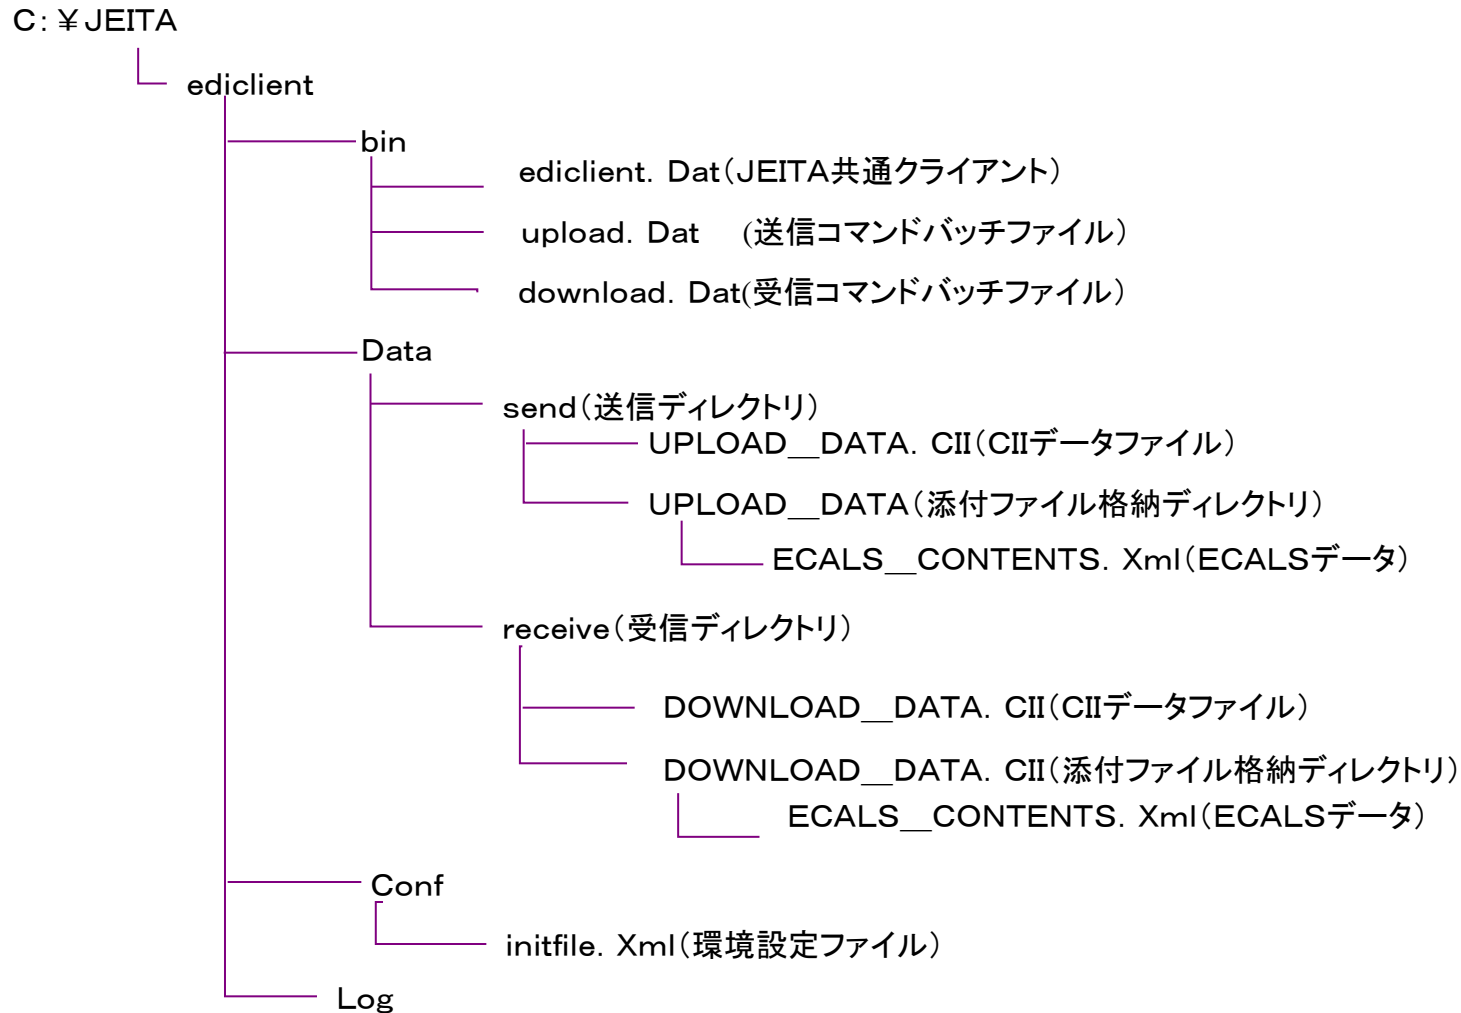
C:￥JEITA

ediclient

bin

ediclient. Dat（JEITA共通クライアント）

upload. Dat (送信コマンドバッチファイル）

download. Dat(受信コマンドバッチファイル）

Data

send（送信ディレクトリ）

UPLOAD__DATA. CII（CIIデータファイル）

UPLOAD__DATA（添付ファイル格納ディレクトリ）

ECALS__CONTENTS. Xml（ECALSデータ）

receive（受信ディレクトリ）

DOWNLOAD__DATA. CII（CIIデータファイル）

DOWNLOAD__DATA. CII（添付ファイル格納ディレクトリ）

ECALS__CONTENTS. Xml（ECALSデータ）

Conf

initfile. Xml（環境設定ファイル）

Log